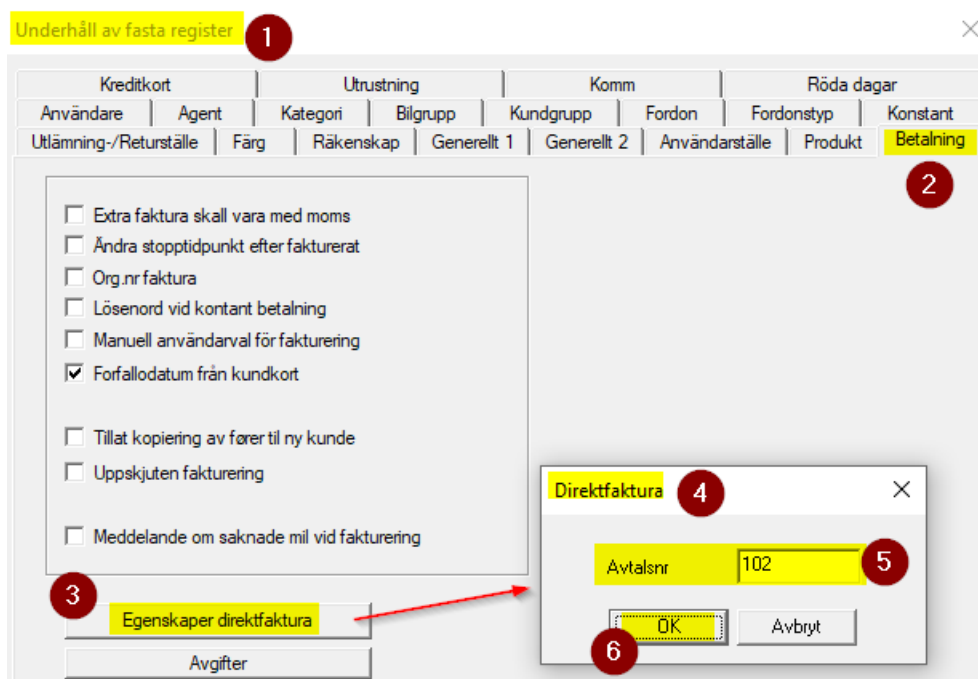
Underhåll av fasta register 1

Kreditkort | Utrustning | Komm | Röda dagar
Användare | Agent | Kategori | Bilgrupp | Kundgrupp | Fordon | Fordonstyp | Konstant
Utlämning-/Returställe | Färg | Räkenskap | Generellt 1 | Generellt 2 | Användarställe | Produkt | Betalning

2

☐ Extra faktura skall vara med moms
☐ Ändra stopptidpunkt efter fakturerat
☐ Org.nr faktura
☐ Lösenord vid kontant betalning
☐ Manuell användarval för fakturering
☑ Forfallodatum från kundkort

☐ Tillat kopiering av fører til ny kunde
☐ Uppskjuten fakturering

☐ Meddelande om saknade mil vid fakturering

3
Egenskaper direktfaktura

Avgifter

Direktfaktura 4

Avtalsnr 102 5

OK Avbryt

6